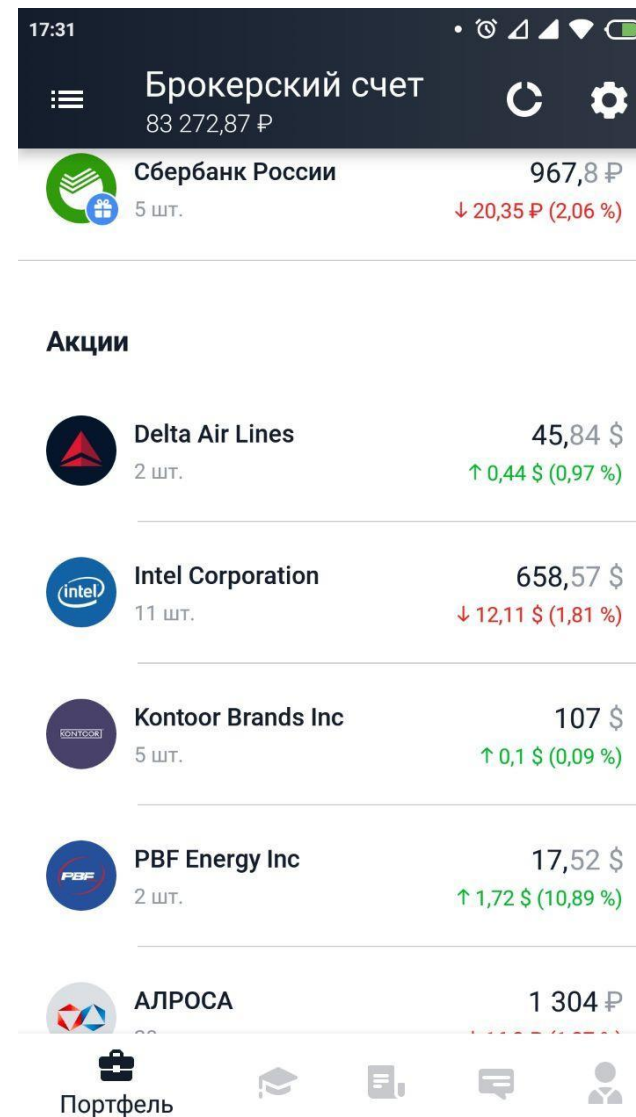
17:31

Брокерский счет
83 272,87 ₽

Сбербанк России
5 шт.
967,8 ₽
↓ 20,35 ₽ (2,06 %)

Акции

Delta Air Lines
2 шт.
45,84 $
↑ 0,44 $ (0,97 %)

Intel Corporation
11 шт.
658,57 $
↓ 12,11 $ (1,81 %)

Kontoor Brands Inc
5 шт.
107 $
↑ 0,1 $ (0,09 %)

PBF Energy Inc
2 шт.
17,52 $
↑ 1,72 $ (10,89 %)

АЛРОСА
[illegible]
1 304 ₽
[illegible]

Портфель